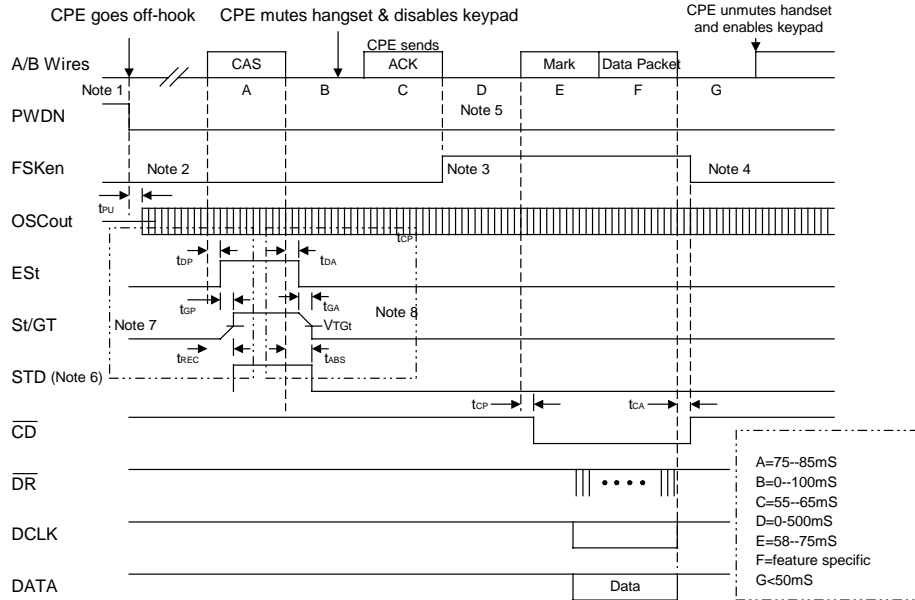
CPE goes off-hook CPE mutes hangset & disables keypad

CPE unmutes handset and enables keypad

A/B Wires

CAS

CPE sends ACK

Mark

Data Packet

Note 1

A

B

C

D

E

F

G

PWDN

Note 5

FSKen

Note 2

Note 3

Note 4

$t_{PU}$

OSCout

$t_{CP}$

$t_{DP}$

$t_{DA}$

ESt

$t_{GP}$

$t_{GA}$

Note 8

St/GT

Note 7

$V_{TGt}$

$t_{REC}$

$t_{ABS}$

STD (Note 6)

$t_{CP}$

$t_{CA}$

$\overline{CD}$

$\overline{DR}$

DCLK

DATA

Data

A=75--85mS
B=0--100mS
C=55--65mS
D=0-500mS
E=58--75mS
F=feature specific
G<50mS